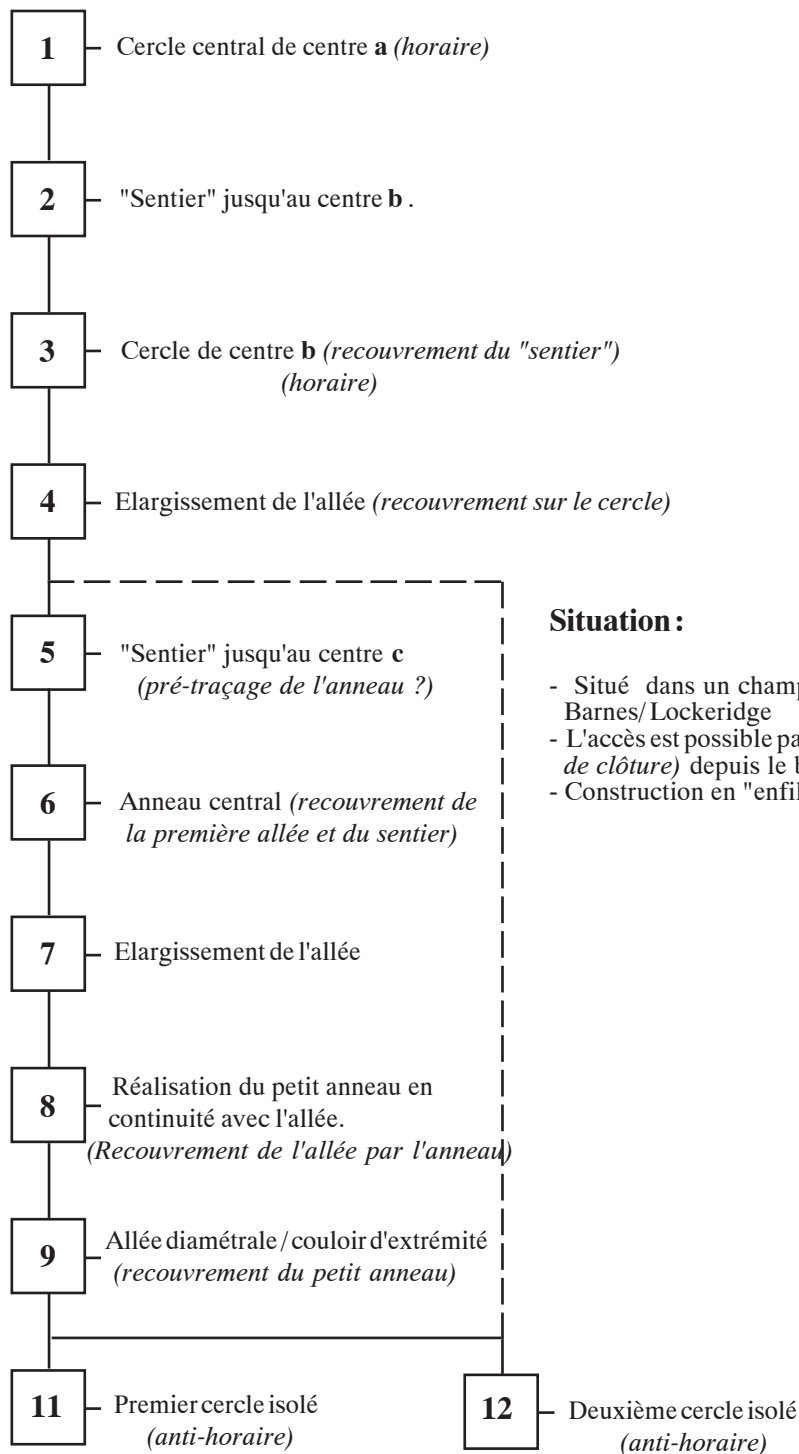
**1** Cercle central de centre **a** *(horaire)*

**2** "Sentier" jusqu'au centre **b** .

**3** Cercle de centre **b** *(recouvrement du "sentier")* *(horaire)*

**4** Elargissement de l'allée *(recouvrement sur le cercle)*

**5** "Sentier" jusqu'au centre **c** *(pré-traçage de l'anneau ?)*

**6** Anneau central *(recouvrement de la première allée et du sentier)*

**7** Elargissement de l'allée

**8** Réalisation du petit anneau en continuité avec l'allée. *(Recouvrement de l'allée par l'anneau)*

**9** Allée diamétrale / couloir d'extrémité *(recouvrement du petit anneau)*

**11** Premier cercle isolé *(anti-horaire)*

**12** Deuxième cercle isolé *(anti-horaire)*

**Situation :**

- Situé dans un champ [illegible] Barnes/ Lockeridge
- L'accès est possible pa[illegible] *de clôture)* depuis le b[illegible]
- Construction en "enfil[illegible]